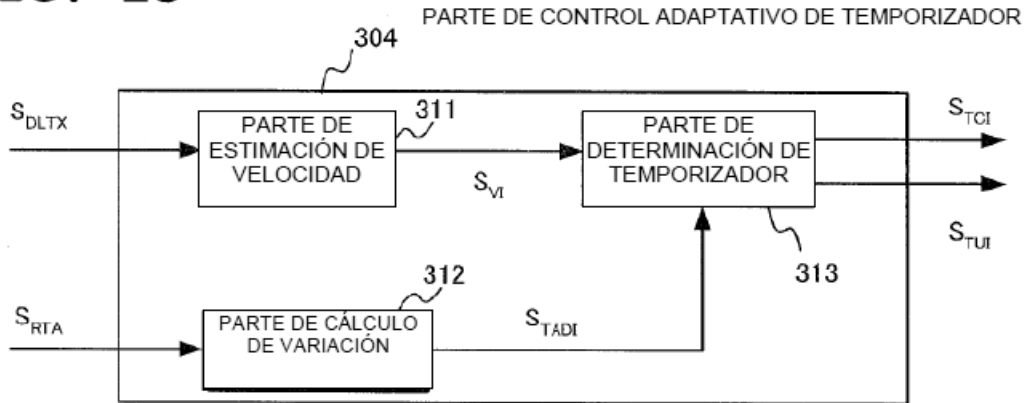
PARTE DE CONTROL ADAPTATIVO DE TEMPORIZADOR

304

$S_{DLTX}$

PARTE DE ESTIMACIÓN DE VELOCIDAD

311

$S_{VI}$

PARTE DE DETERMINACIÓN DE TEMPORIZADOR

$S_{TCI}$

$S_{TUI}$

313

312

$S_{RTA}$

PARTE DE CÁLCULO DE VARIACIÓN

$S_{TADI}$